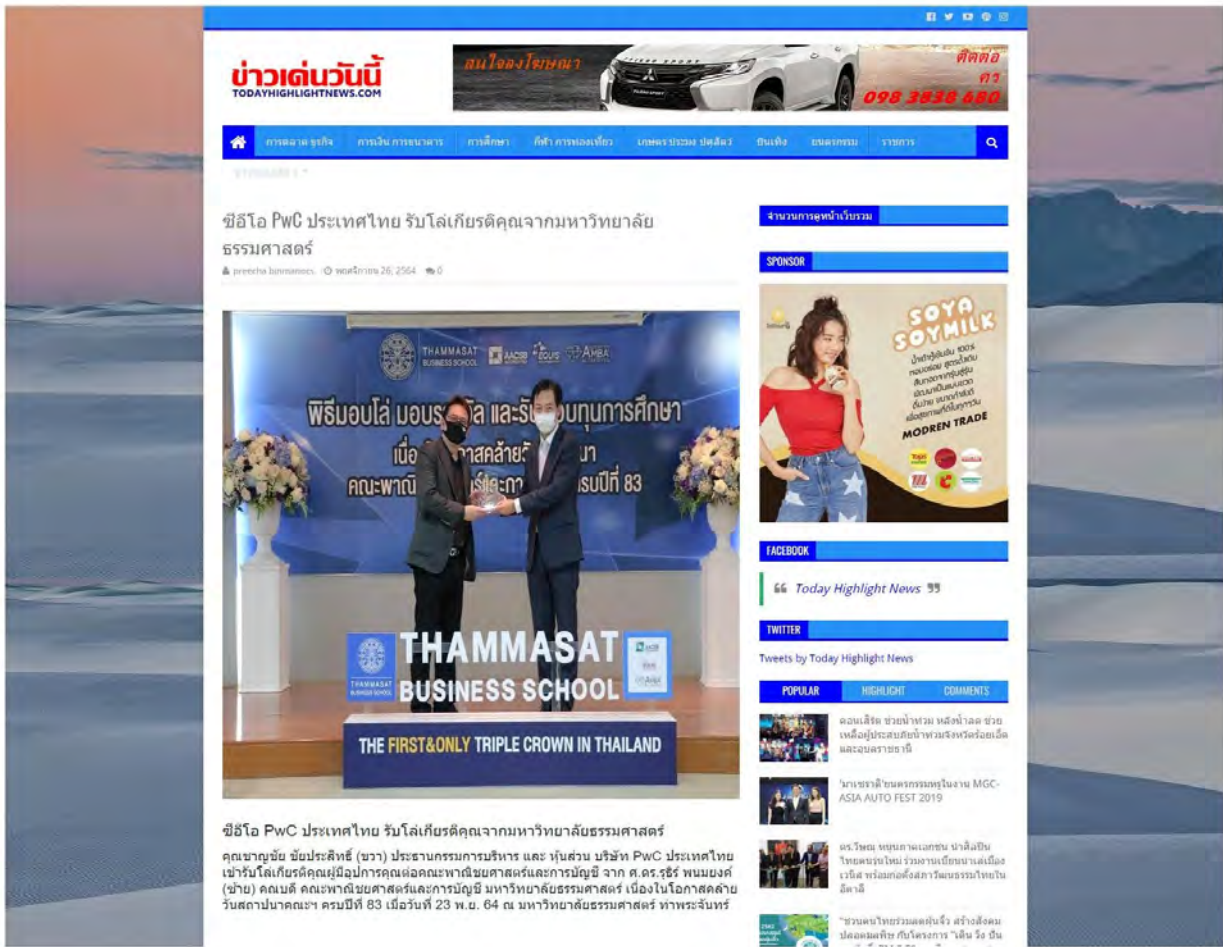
ข่าวเด่นวันนี้
TODAYHIGHLIGHTNEWS.COM

สนใจลงโฆษณา ติดต่อ คุณ 098 3838 680

การตลาด ธุรกิจ | การเงิน การธนาคาร | การศึกษา | กีฬา การท่องเที่ยว | เกษตร ประมง ปศุสัตว์ | บันเทิง | ยนตรกรรม | ราชการ

ซีอีโอ PwC ประเทศไทย รับโล่เกียรติคุณจากมหาวิทยาลัยธรรมศาสตร์

preecha bunmanoo | พฤศจิกายน 26, 2564 | 0

THAMMASAT BUSINESS SCHOOL
พิธีมอบโล่ มอบรางวัล และรับมอบทุนการศึกษา
เนื่องใน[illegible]
คณะพาณิชย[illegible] ครบปีที่ 83
THAMMASAT BUSINESS SCHOOL
THE FIRST&ONLY TRIPLE CROWN IN THAILAND

ซีอีโอ PwC ประเทศไทย รับโล่เกียรติคุณจากมหาวิทยาลัยธรรมศาสตร์

คุณชาญชัย ชัยประสิทธิ์ (ขวา) ประธานกรรมการบริหาร และ หุ้นส่วน บริษัท PwC ประเทศไทย เข้ารับโล่เกียรติคุณผู้มีอุปการคุณต่อคณะพาณิชยศาสตร์และการบัญชี จาก ศ.ดร.รุธิร์ พนมยงค์ (ซ้าย) คณบดี คณะพาณิชยศาสตร์และการบัญชี มหาวิทยาลัยธรรมศาสตร์ เนื่องในโอกาสคล้ายวันสถาปนาคณะฯ ครบปีที่ 83 เมื่อวันที่ 23 พ.ย. 64 ณ มหาวิทยาลัยธรรมศาสตร์ ท่าพระจันทร์

จำนวนการดูหน้าเว็บรวม

SPONSOR
SOYA SOYMILK
MODREN TRADE

FACEBOOK
Today Highlight News

TWITTER
Tweets by Today Highlight News

POPULAR | HIGHLIGHT | COMMENTS

คอนเสิร์ต ช่วยน้ำท่วม หลังน้ำลด ช่วยเหลือผู้ประสบภัยน้ำท่วมจังหวัดร้อยเอ็ด และอุบลราชธานี

'มาเซราติ'ยนตรกรรมหรูในงาน MGC-ASIA AUTO FEST 2019

ดร.วิฑณ หนุนภาคเอกชน นำสิ่งปิ่นไทยคนรุ่นใหม่ ร่วมงานเปียนนาเล่เมืองเวนิส พร้อมก่อตั้งสภาวัฒนธรรมไทยในอิตาลี

"ชวนคนไทยร่วมเดตฝันจัง สร้างสังคมปลอดมลพิษ กับโครงการ "เดิน วิ่ง ปั่น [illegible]